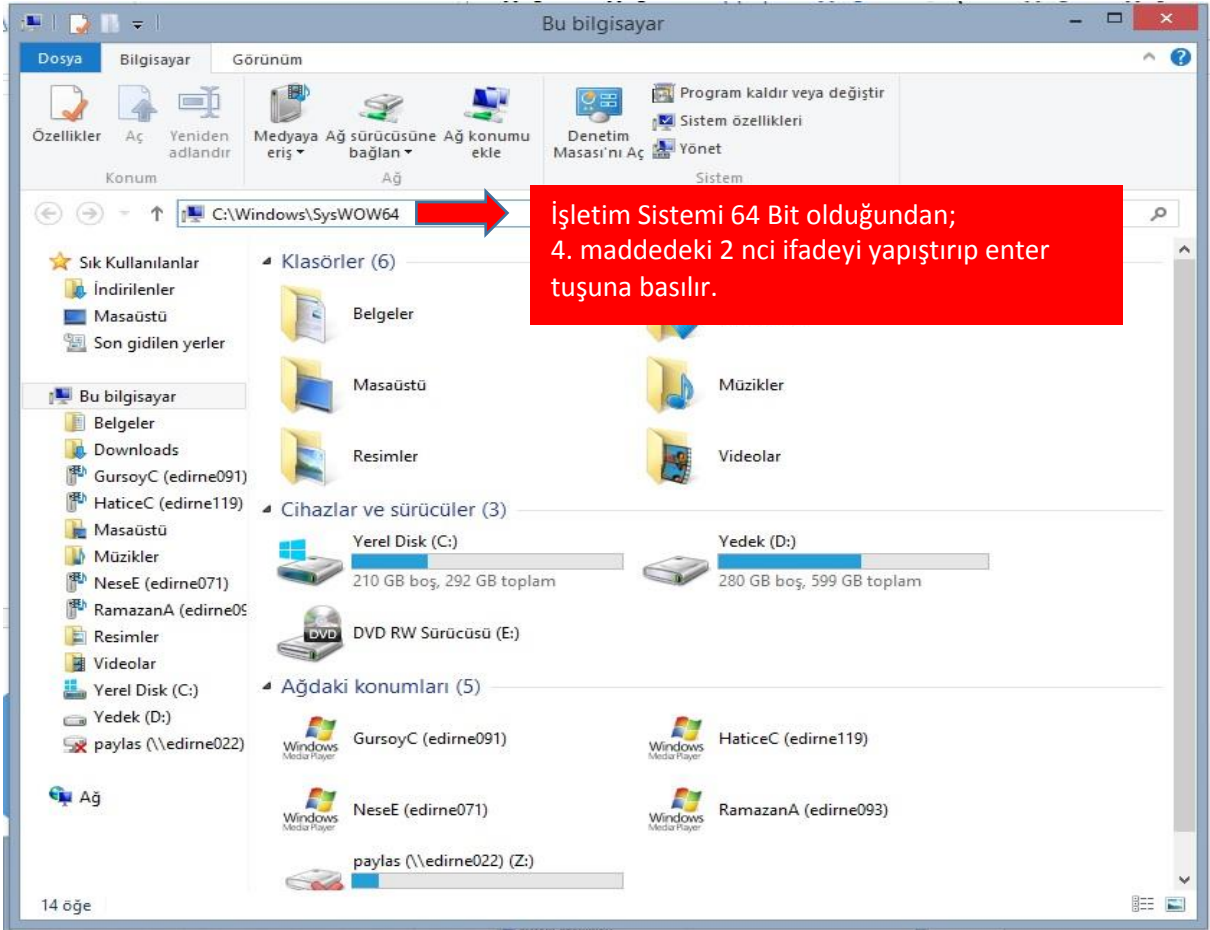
Bu bilgisayar

Dosya | Bilgisayar | Görünüm

Özellikler | Aç | Yeniden adlandır
Konum

Medyaya eriş | Ağ sürücüsüne bağlan | Ağ konumu ekle
Ağ

Denetim Masası'nı Aç
Program kaldır veya değiştir
Sistem özellikleri
Yönet
Sistem

C:\Windows\SysWOW64

İşletim Sistemi 64 Bit olduğundan;
4. maddedeki 2 nci ifadeyi yapıştırıp enter tuşuna basılır.

Sık Kullanılanlar
İndirilenler
Masaüstü
Son gidilen yerler

Bu bilgisayar
Belgeler
Downloads
GursoyC (edirne091)
HaticeC (edirne119)
Masaüstü
Müzikler
NeseE (edirne071)
RamazanA (edirne09
Resimler
Videolar
Yerel Disk (C:)
Yedek (D:)
paylas (\\edirne022)

Ağ

Klasörler (6)
Belgeler
Masaüstü
Müzikler
Resimler
Videolar

Cihazlar ve sürücüler (3)
Yerel Disk (C:)
210 GB boş, 292 GB toplam
Yedek (D:)
280 GB boş, 599 GB toplam
DVD RW Sürücüsü (E:)

Ağdaki konumları (5)
GursoyC (edirne091)
HaticeC (edirne119)
NeseE (edirne071)
RamazanA (edirne093)
paylas (\\edirne022) (Z:)

14 öğe